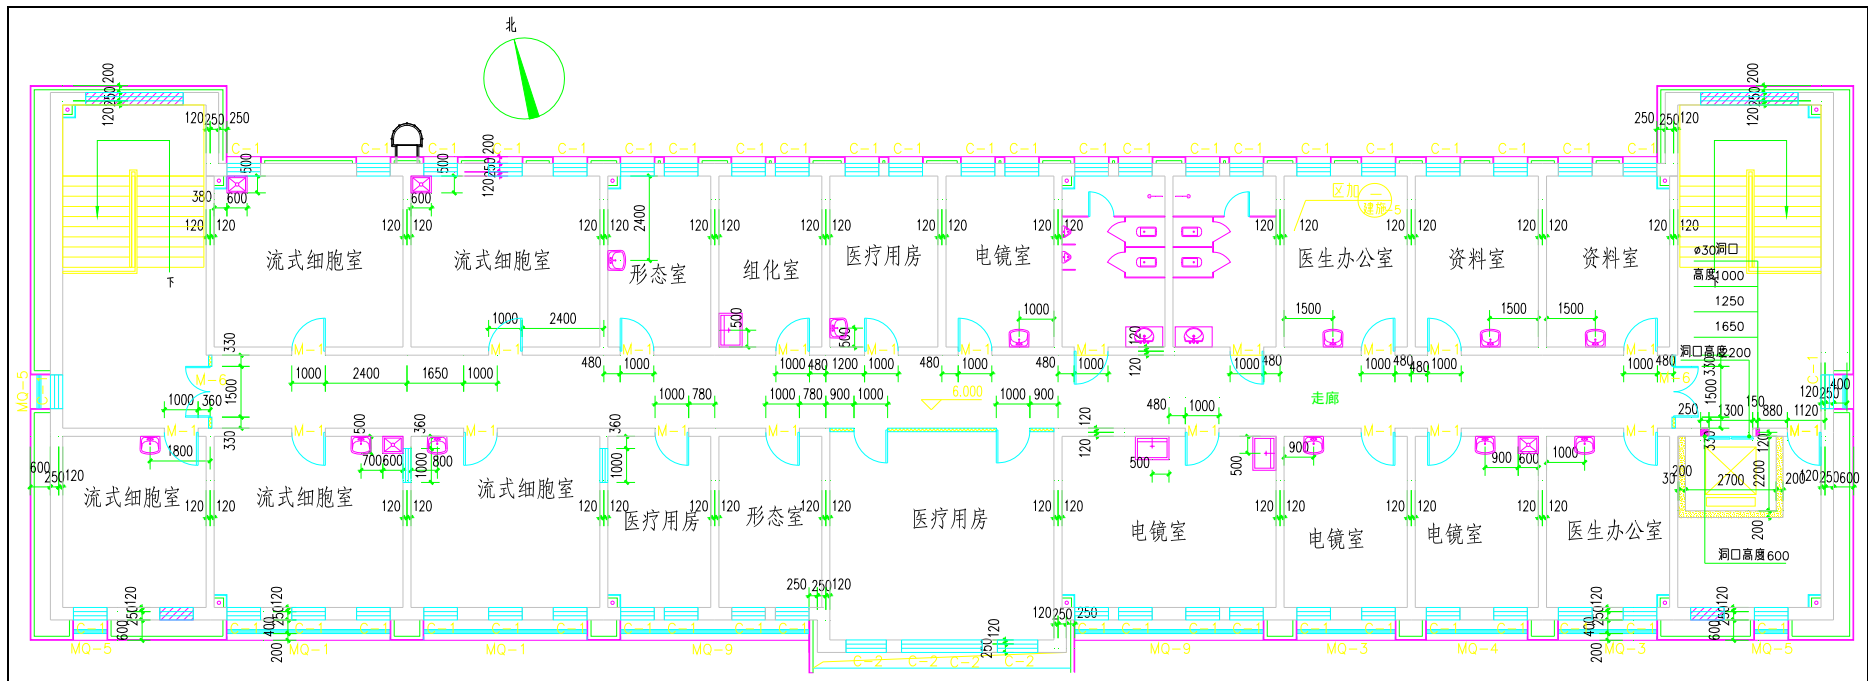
北

120 250 200 120 250 250 C-1 C-1 C-1 C-1 C-1 C-1 C-1 C-1 C-1 C-1 C-1 C-1 C-1 C-1 C-1 C-1 C-1 C-1 C-1 C-1 C-1 250 250 120 120 250 200

500 380 600 500 600 120 250 200 2400

流式细胞室 流式细胞室 形态室 组化室 医疗用房 电镜室 医生办公室 资料室 资料室

120 120 120 120 120 120 120 120 120 120 120 120 120 120 120 120 120 120 120 120

下

区加 楼梯

ø30洞口 高度1000 1250 1650 洞口高度2200

1000 2400 500 500 1000 1500 1500 1500

330 M-1 M-1 M-1 M-1 M-1 M-1 M-1 M-1 M-1 M-1 M-1 M-1

480 1000 1000 480 1200 1000 480 1000 480 1000 120 1000 480 1000 480 480 1000 1000 480

M-6 1000 2400 1650 1000 1500 1000 780 1000 780 900 1000 5.000 1000 900 480 1000 走廊 M-5

MQ-5 1000 360 330 500 360 120 250 300 150 880 1120 120 250 400

M-1 M-1 M-1 M-1 M-1 M-1 M-1 M-1 M-1 M-1 M-1 M-1 M-1 M-1

600 250 120 1800 700 600 1000 800 1000 500 500 900 900 600 1000 330 200 2700 2200 200 120 250 600

流式细胞室 流式细胞室 流式细胞室 医疗用房 形态室 医疗用房 电镜室 电镜室 电镜室 医生办公室

120 120 120 120 120 120 120 120 120 120 120 120 120 120 120 120 120 120 120 120 120

200 洞口高度600

250 250 120 120 250 250

600 250 120 400 250 120 250 120 400 250 120 600 250 120

C-1 C-1 C-1 C-1 C-1 C-1 C-2 C-2 C-2 C-2 C-1 C-1 C-1 C-1 C-1 C-1 C-1 C-1

MQ-5 200 MQ-1 MQ-1 MQ-9 200 MQ-9 MQ-3 MQ-4 200 MQ-3 MQ-5